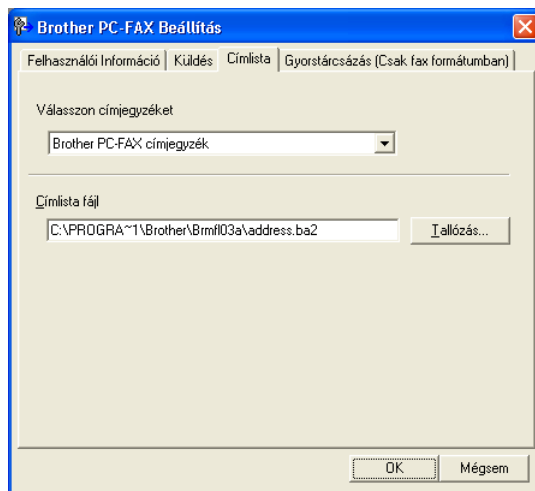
Brother PC-FAX Beállítás

Felhasználói Információ | Küldés | Címlista | Gyorstárcsázás (Csak fax formátumban)

Válasszon címjegyzéket

Brother PC-FAX címjegyzék

Címlista fájl

C:\PROGRA~1\Brother\Brmfl03a\address.ba2

Tallózás...

OK

Mégsem